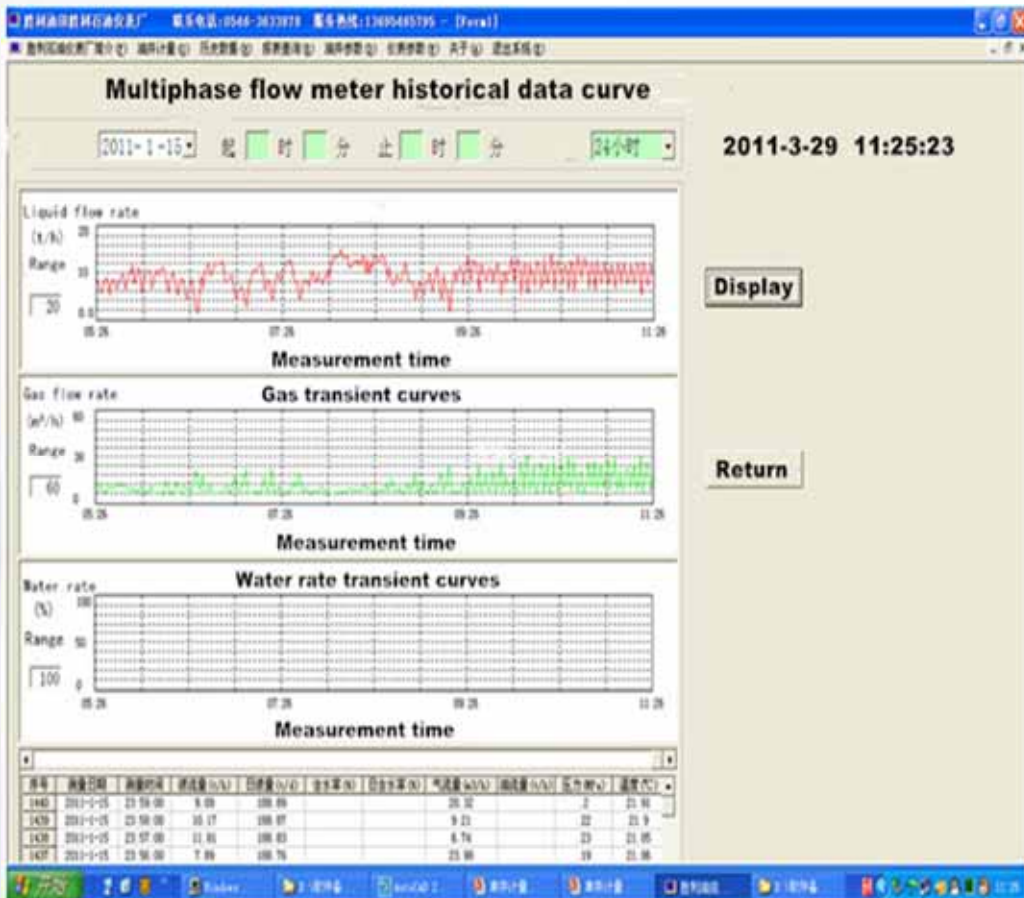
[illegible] 联系电话:0546-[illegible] 服务热线:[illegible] - [Formal]

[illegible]

Multiphase flow meter historical data curve

2011-1-15 起 时 分 止 时 分 24小时

2011-3-29 11:25:23

Liquid flow rate
(t/h) 20
Range 10
20 0.0
05:26 07:26 09:26 11:26
Measurement time

Display

Gas flow rate
Gas transient curves
($m^3$/h) 60
Range 30
60 0
05:26 07:26 09:26 11:26
Measurement time

Return

Water rate
Water rate transient curves
(%) 100
Range 50
100 0
05:26 07:26 09:26 11:26
Measurement time

| 序号 | 测量日期 | 测量时间 | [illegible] | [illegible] | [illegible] | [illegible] | 气流量 | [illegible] | 压力 | 温度 |
|---|---|---|---|---|---|---|---|---|---|---|
| 1440 | 2011-1-15 | 23:59:00 | 9.09 | 100.00 | | | 20.32 | | 2 | 21.91 |
| 1439 | 2011-1-15 | 23:58:00 | 10.17 | 100.07 | | | 9.21 | | 22 | 21.9 |
| 1438 | 2011-1-15 | 23:57:00 | 11.81 | 100.03 | | | 6.74 | | 23 | 21.85 |
| 1437 | 2011-1-15 | 23:56:00 | 7.09 | 100.76 | | | 23.90 | | 19 | 21.86 |

开始 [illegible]